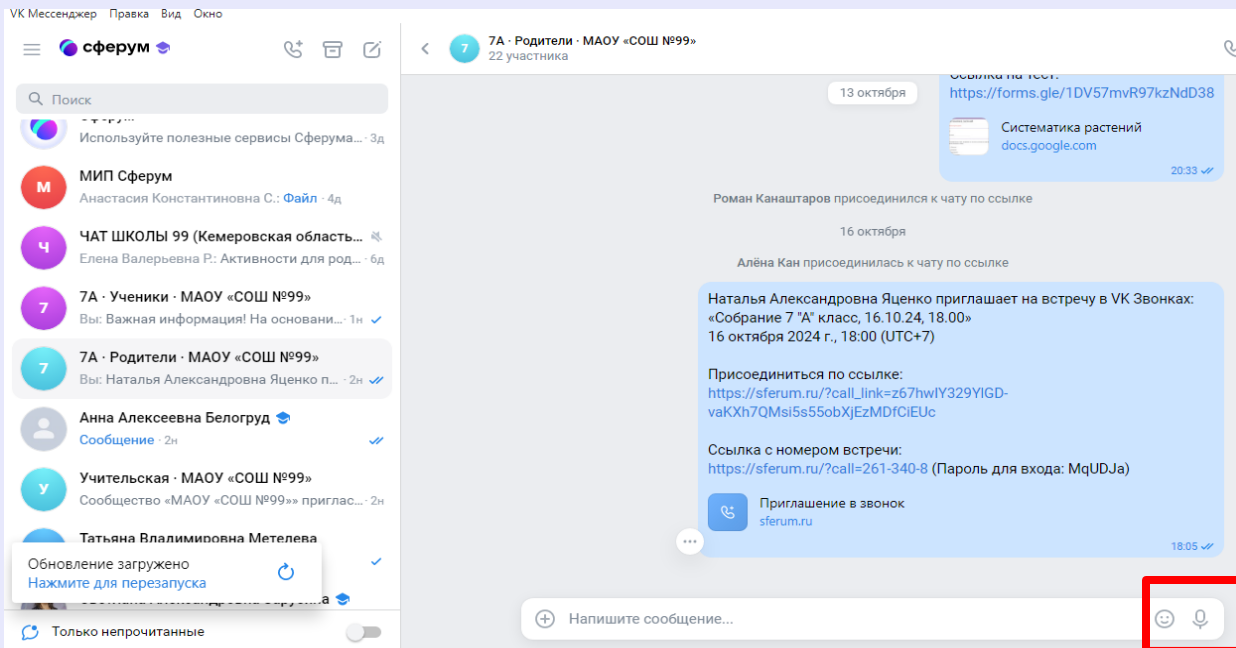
VK Мессенджер Правка Вид Окно

сферум

Поиск

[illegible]
Используйте полезные сервисы Сферума... · 3д

М
МИП Сферум
Анастасия Константиновна С.: Файл · 4д

Ч
ЧАТ ШКОЛЫ 99 (Кемеровская область...
Елена Валерьевна Р.: Активности для род... · 6д

7
7А · Ученики · МАОУ «СОШ №99»
Вы: Важная информация! На основани... · 1н

7
7А · Родители · МАОУ «СОШ №99»
Вы: Наталья Александровна Яценко п... · 2н

Анна Алексеевна Белогруд
Сообщение · 2н

У
Учительская · МАОУ «СОШ №99»
Сообщество «МАОУ «СОШ №99»» приглас... · 2н

Татьяна Владимировна Метелева

Обновление загружено
Нажмите для перезапуска

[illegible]

Только непрочитанные

7
7А · Родители · МАОУ «СОШ №99»
22 участника

13 октября

Ссылка на тест:
https://forms.gle/1DV57mvR97kzNdD38

Систематика растений
docs.google.com

20:33

Роман Канаштаров присоединился к чату по ссылке

16 октября

Алёна Кан присоединилась к чату по ссылке

Наталья Александровна Яценко приглашает на встречу в VK Звонках: «Собрание 7 "А" класс, 16.10.24, 18.00»
16 октября 2024 г., 18:00 (UTC+7)

Присоединиться по ссылке:
https://sferum.ru/?call_link=z67hwIY329YIGD-vaKXh7QMsi5s55obXjEzMDfCiEUc

Ссылка с номером встречи:
https://sferum.ru/?call=261-340-8 (Пароль для входа: MqUDJa)

Приглашение в звонок
sferum.ru

18:05

Напишите сообщение...